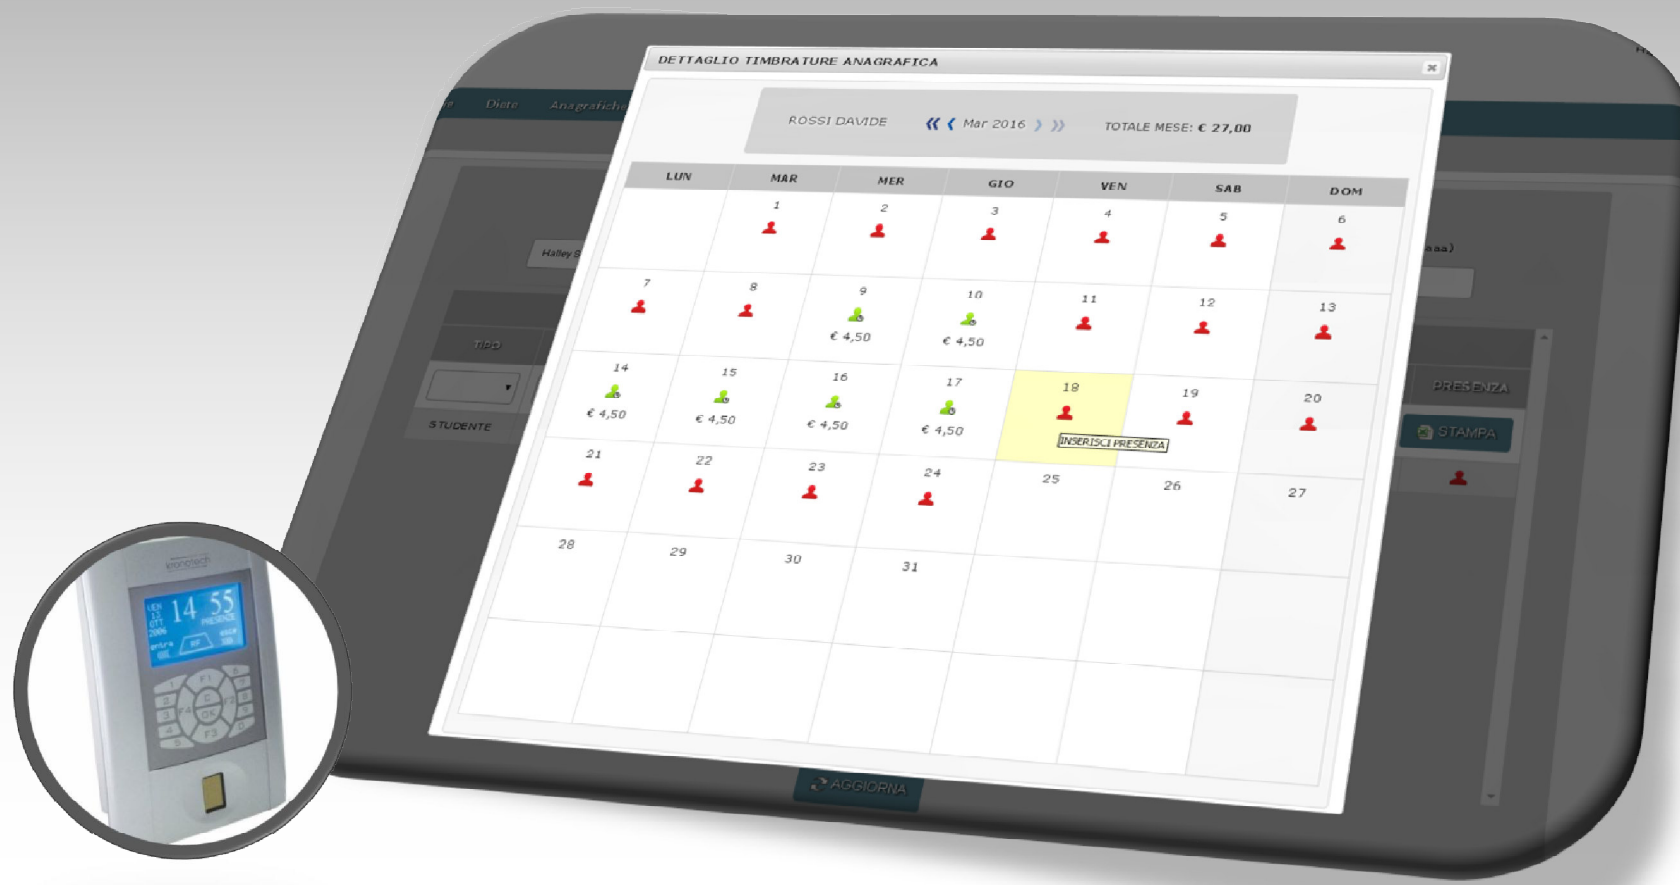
DETTAGLIO TIMBRATURE ANAGRAFICA

ROSSI DAVIDE

« ‹ Mar 2016 › »

TOTALE MESE: € 27,00

| LUN | MAR | MER | GIO | VEN | SAB | DOM |
|---|---|---|---|---|---|---|
| | 1 | 2 | 3 | 4 | 5 | 6 |
| 7 | 8 | 9 € 4,50 | 10 € 4,50 | 11 | 12 | 13 |
| 14 € 4,50 | 15 € 4,50 | 16 € 4,50 | 17 € 4,50 | 18 INSERISCI PRESENZA | 19 | 20 |
| 21 | 22 | 23 | 24 | 25 | 26 | 27 |
| 28 | 29 | 30 | 31 | | | |

Diete Anagrafiche

Halley

TIPO

STUDENTE

PRESENZA

STAMPA

AGGIORNA

LUN 15 OTT 2006 14 55 PRESENZE entra